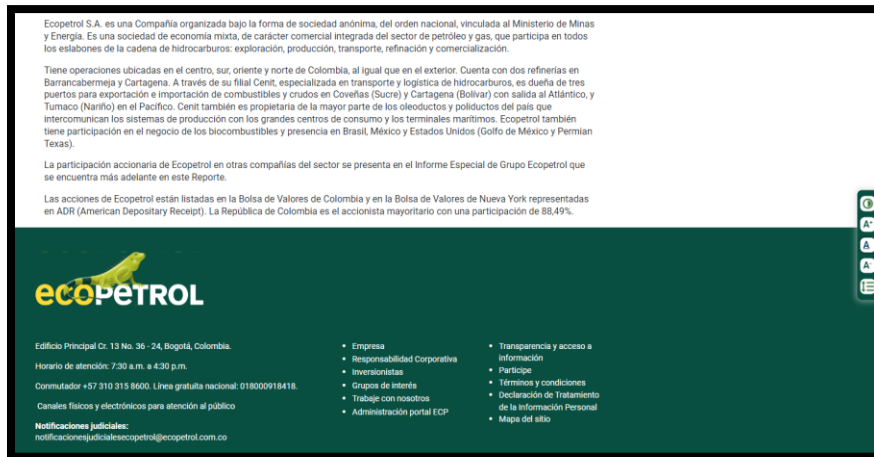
Ecopetrol S.A. es una Compañía organizada bajo la forma de sociedad anónima, del orden nacional, vinculada al Ministerio de Minas y Energía. Es una sociedad de economía mixta, de carácter comercial integrada del sector de petróleo y gas, que participa en todos los eslabones de la cadena de hidrocarburos: exploración, producción, transporte, refinación y comercialización.

Tiene operaciones ubicadas en el centro, sur, oriente y norte de Colombia, al igual que en el exterior. Cuenta con dos refinerías en Barrancabermeja y Cartagena. A través de su filial Cenit, especializada en transporte y logística de hidrocarburos, es dueña de tres puertos para exportación e importación de combustibles y crudos en Coveñas (Sucre) y Cartagena (Bolívar) con salida al Atlántico, y Tumaco (Nariño) en el Pacífico. Cenit también es propietaria de la mayor parte de los oleoductos y poliductos del país que intercomunican los sistemas de producción con los grandes centros de consumo y los terminales marítimos. Ecopetrol también tiene participación en el negocio de los biocombustibles y presencia en Brasil, México y Estados Unidos (Golfo de México y Permian Texas).

La participación accionaria de Ecopetrol en otras compañías del sector se presenta en el Informe Especial de Grupo Ecopetrol que se encuentra más adelante en este Reporte.

Las acciones de Ecopetrol están listadas en la Bolsa de Valores de Colombia y en la Bolsa de Valores de Nueva York representadas en ADR (American Depositary Receipt). La República de Colombia es el accionista mayoritario con una participación de 88,49%.

ecopetrol

Edificio Principal Cr. 13 No. 36 - 24, Bogotá, Colombia.

Horario de atención: 7:30 a.m. a 4:30 p.m.

Conmutador +57 310 315 8600. Línea gratuita nacional: 018000918418.

Canales físicos y electrónicos para atención al público

Notificaciones judiciales:
notificacionesjudicialesecopetrol@ecopetrol.com.co

• Empresa
• Responsabilidad Corporativa
• Inversionistas
• Grupos de interés
• Trabajo con nosotros
• Administración portal ECP

• Transparencia y acceso a información
• Participe
• Términos y condiciones
• Declaración de Tratamiento de la Información Personal
• Mapa del sitio

A+
A
A-